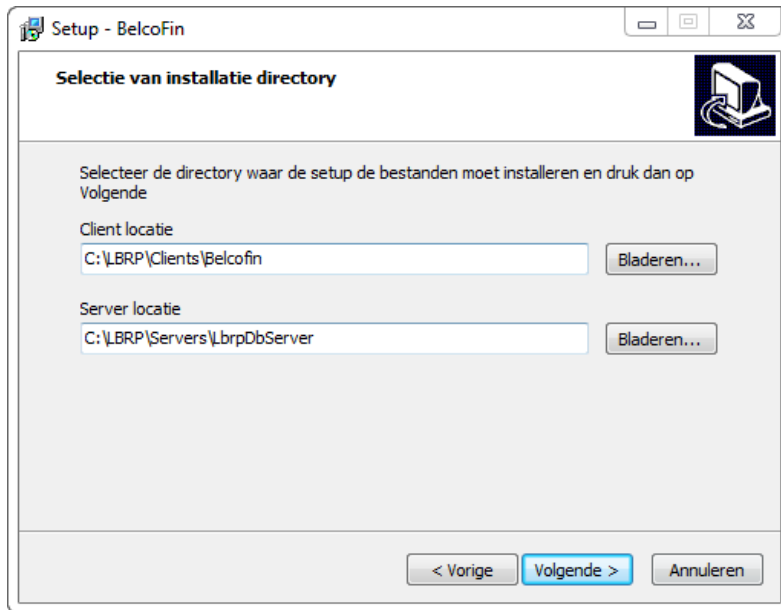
Setup - BelcoFin

Selectie van installatie directory

Selecteer de directory waar de setup de bestanden moet installeren en druk dan op Volgende

Client locatie

C:\LBRP\Clients\Belcofin

Bladeren...

Server locatie

C:\LBRP\Servers\LbrpDbServer

Bladeren...

< Vorige

Volgende >

Annuleren